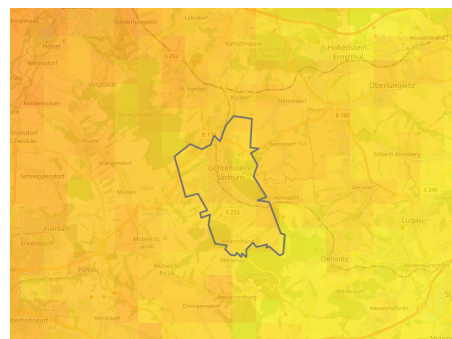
Niederlungwitz
Lobsdorf
Hohenstein-Ernstthal
Wüstenbrand
Reinholdshain
Mülsen
Oberlungwitz
Thurm
Lichtenstein/Sachsen
Bernsdorf
Stangendorf
Erlbach-Kirchberg
Schneppendorf
Mosel
Heinrichsort
Gersdorf
Callenberg
Lugau
Ebersbrunn
St. Jacob
Oelsnitz
Pöhlau
Ortmannsdorf
Reinsdorf
Neuwürschnitz
B 173
B 180
S 255
S 242
S 246